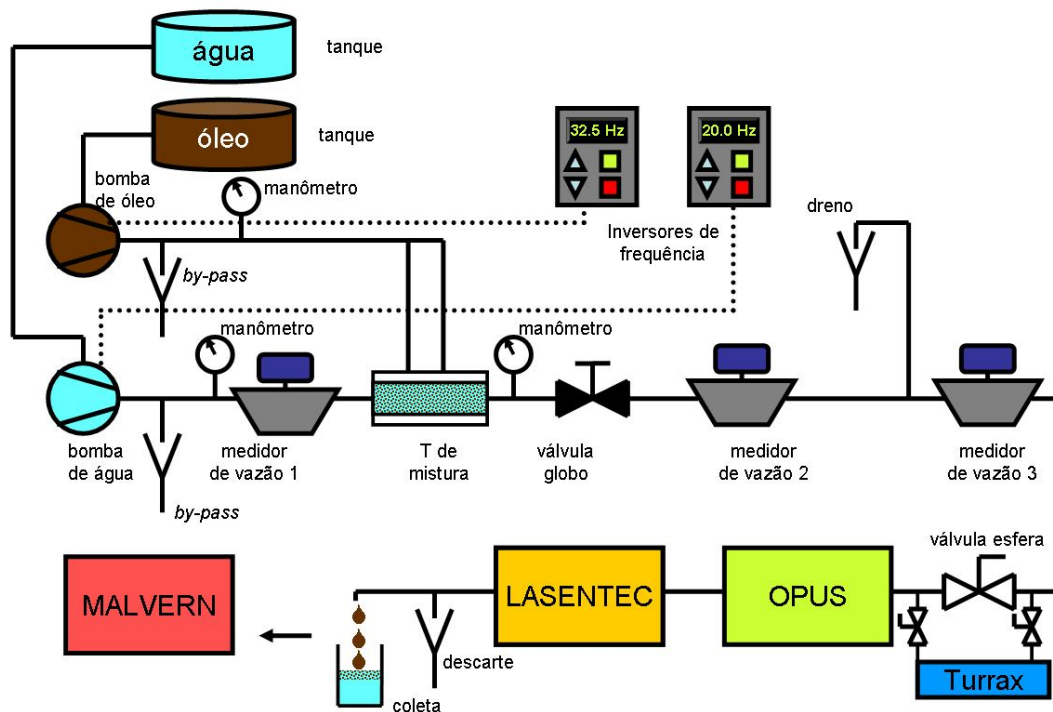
água

tanque

óleo

tanque

bomba de óleo

manômetro

32.5 Hz

20.0 Hz

Inversores de frequência

dreno

by-pass

manômetro

manômetro

bomba de água

medidor de vazão 1

T de mistura

válvula globo

medidor de vazão 2

medidor de vazão 3

by-pass

válvula esfera

MALVERN

LASENTEC

OPUS

descarte

coleta

Turrax